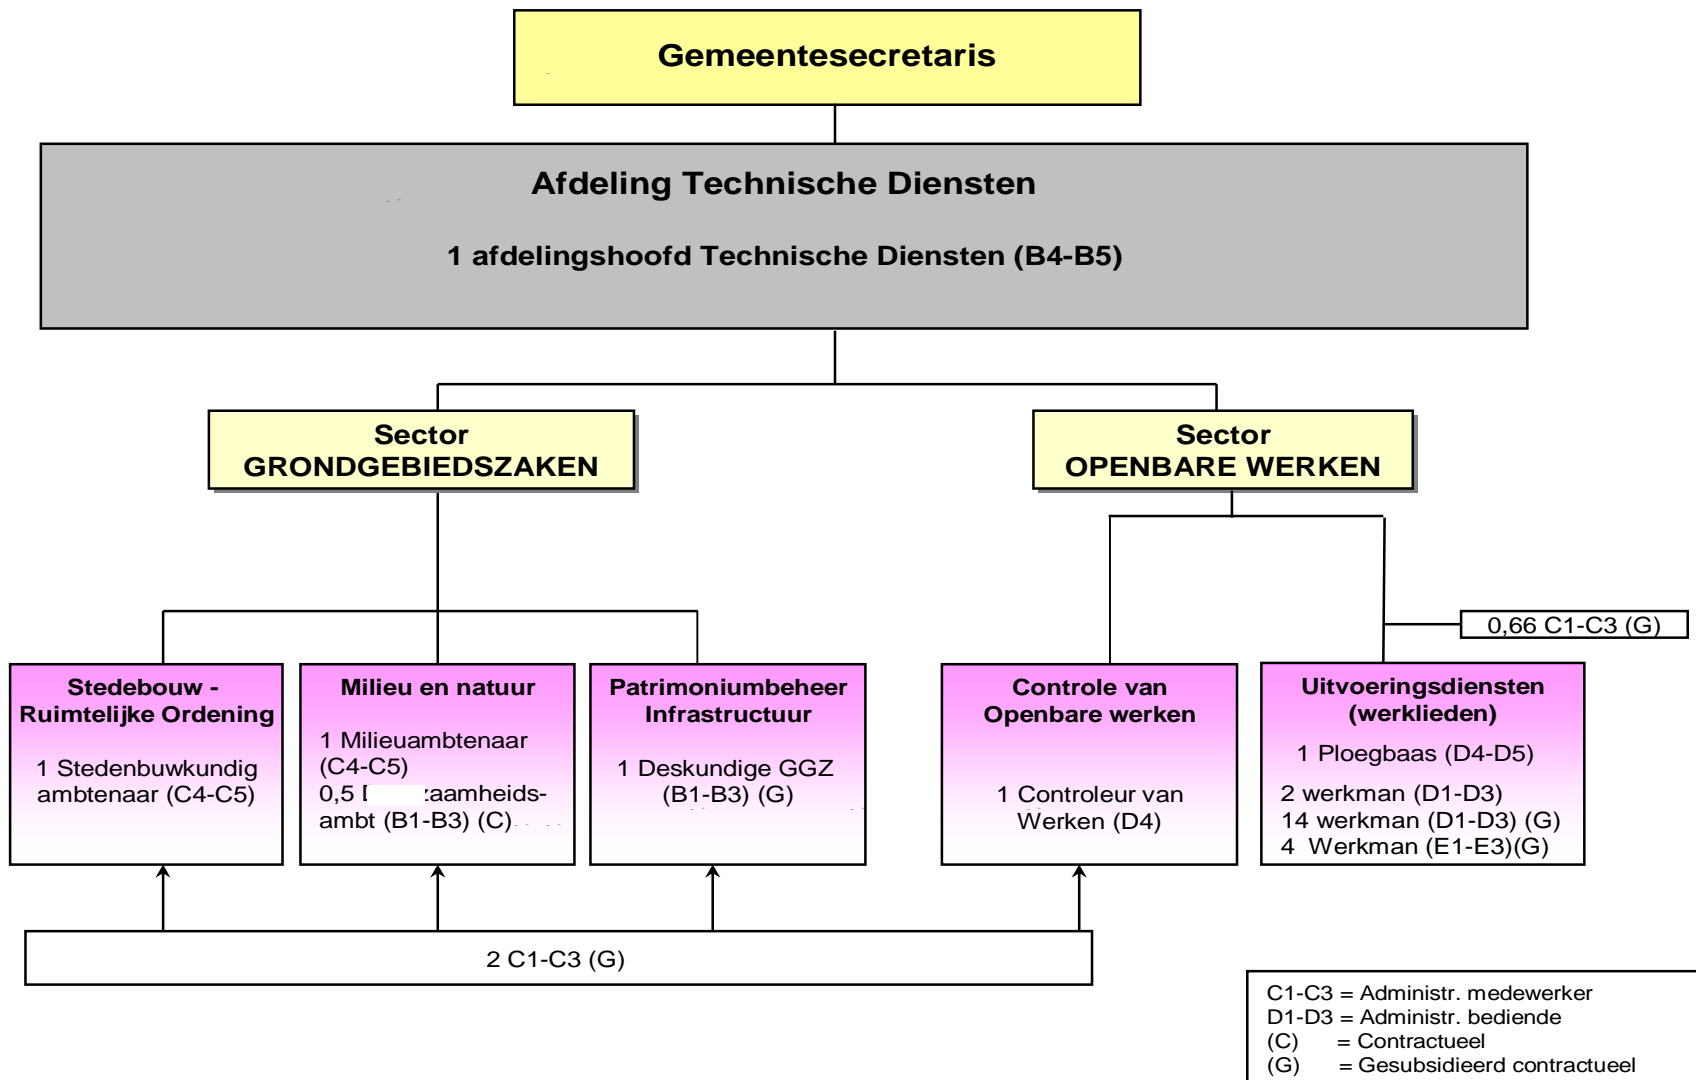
Gemeentesecretaris

Afdeling Technische Diensten

1 afdelingshoofd Technische Diensten (B4-B5)

Sector GRONDGEBIEDSZAKEN

Sector OPENBARE WERKEN

0,66 C1-C3 (G)

Stedebouw - Ruimtelijke Ordening

1 Stedenbuwkundig ambtenaar (C4-C5)

Milieu en natuur

1 Milieuambtenaar (C4-C5)
0,5 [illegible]zaamheids-ambt (B1-B3) (C)

Patrimoniumbeheer Infrastructuur

1 Deskundige GGZ (B1-B3) (G)

Controle van Openbare werken

1 Controleur van Werken (D4)

Uitvoeringsdiensten (werklieden)

1 Ploegbaas (D4-D5)

2 werkman (D1-D3)
14 werkman (D1-D3) (G)
4 Werkman (E1-E3)(G)

2 C1-C3 (G)

C1-C3 = Administr. medewerker
D1-D3 = Administr. bediende
(C) = Contractueel
(G) = Gesubsidieerd contractueel